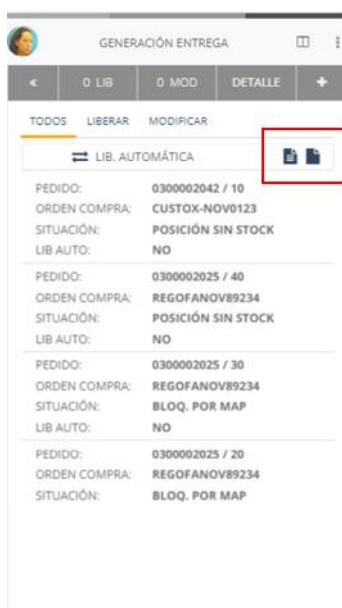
GENERACIÓN ENTREGA

« 0 LIB 0 MOD DETALLE +

TODOS LIBERAR MODIFICAR

LIB. AUTOMÁTICA

PEDIDO: 0300002042 / 10
ORDEN COMPRA: CUSTOX-NOV0123
SITUACIÓN: POSICIÓN SIN STOCK
LIB AUTO: NO

PEDIDO: 0300002025 / 40
ORDEN COMPRA: REGOFANOV89234
SITUACIÓN: POSICIÓN SIN STOCK
LIB AUTO: NO

PEDIDO: 0300002025 / 30
ORDEN COMPRA: REGOFANOV89234
SITUACIÓN: BLOQ. POR MAP
LIB AUTO: NO

PEDIDO: 0300002025 / 20
ORDEN COMPRA: REGOFANOV89234
SITUACIÓN: BLOQ. POR MAP